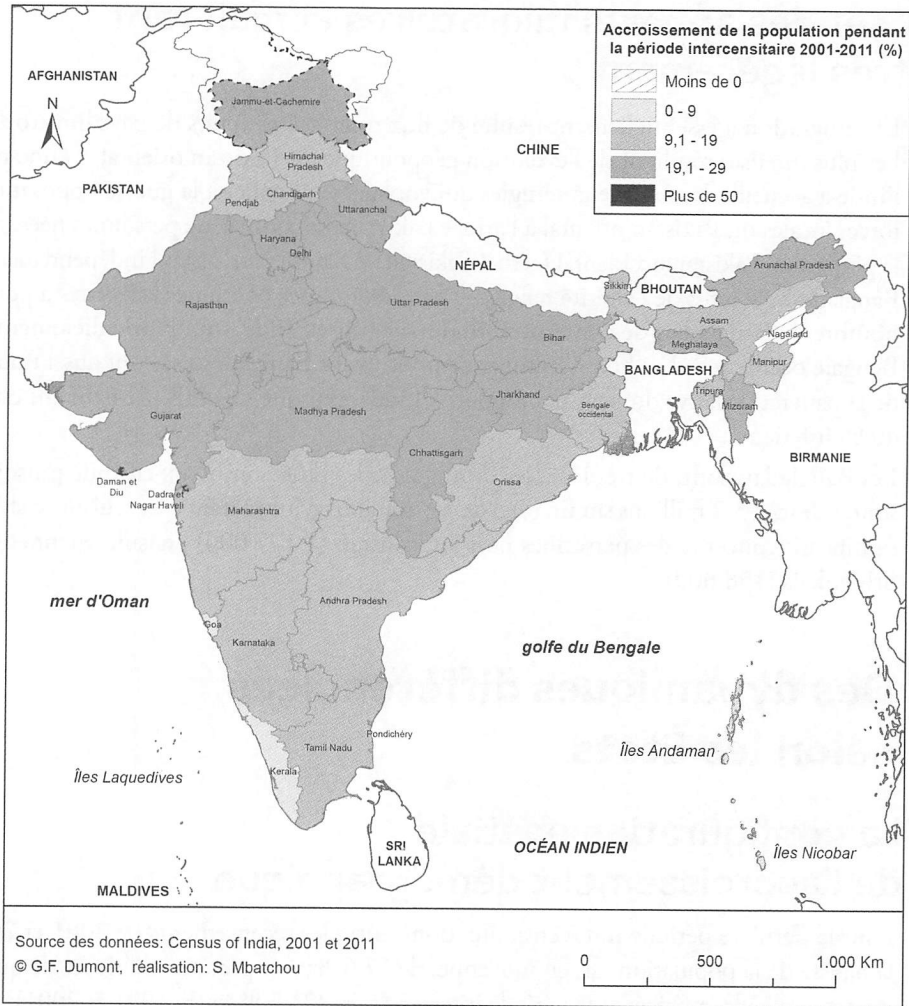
Accroissement de la population pendant la période intercensitaire 2001-2011 (%)

Moins de 0
0 - 9
9,1 - 19
19,1 - 29
Plus de 50

AFGHANISTAN
N
PAKISTAN
CHINE
NÉPAL
BHOUTAN
BANGLADESH
BIRMANIE
Jammu-et-Cachemire
Himachal Pradesh
Pendjab
Chandigarh
Uttaranchal
Haryana
Delhi
Rajasthan
Uttar Pradesh
Sikkim
Arunachal Pradesh
Assam
Nagaland
Meghalaya
Manipur
Tripura
Mizoram
Bihar
Jharkhand
Bengale occidental
Gujarat
Madhya Pradesh
Chhattisgarh
Orissa
Daman et Diu
Dadra et Nagar Haveli
Maharashtra
mer d'Oman
Andhra Pradesh
Goa
Karnataka
golfe du Bengale
Pondichéry
Tamil Nadu
Îles Andaman
Kerala
Îles Laquedives
SRI LANKA
OCÉAN INDIEN
Îles Nicobar
MALDIVES

Source des données: Census of India, 2001 et 2011
© G.F. Dumont, réalisation: S. Mbatchou
0 500 1.000 Km